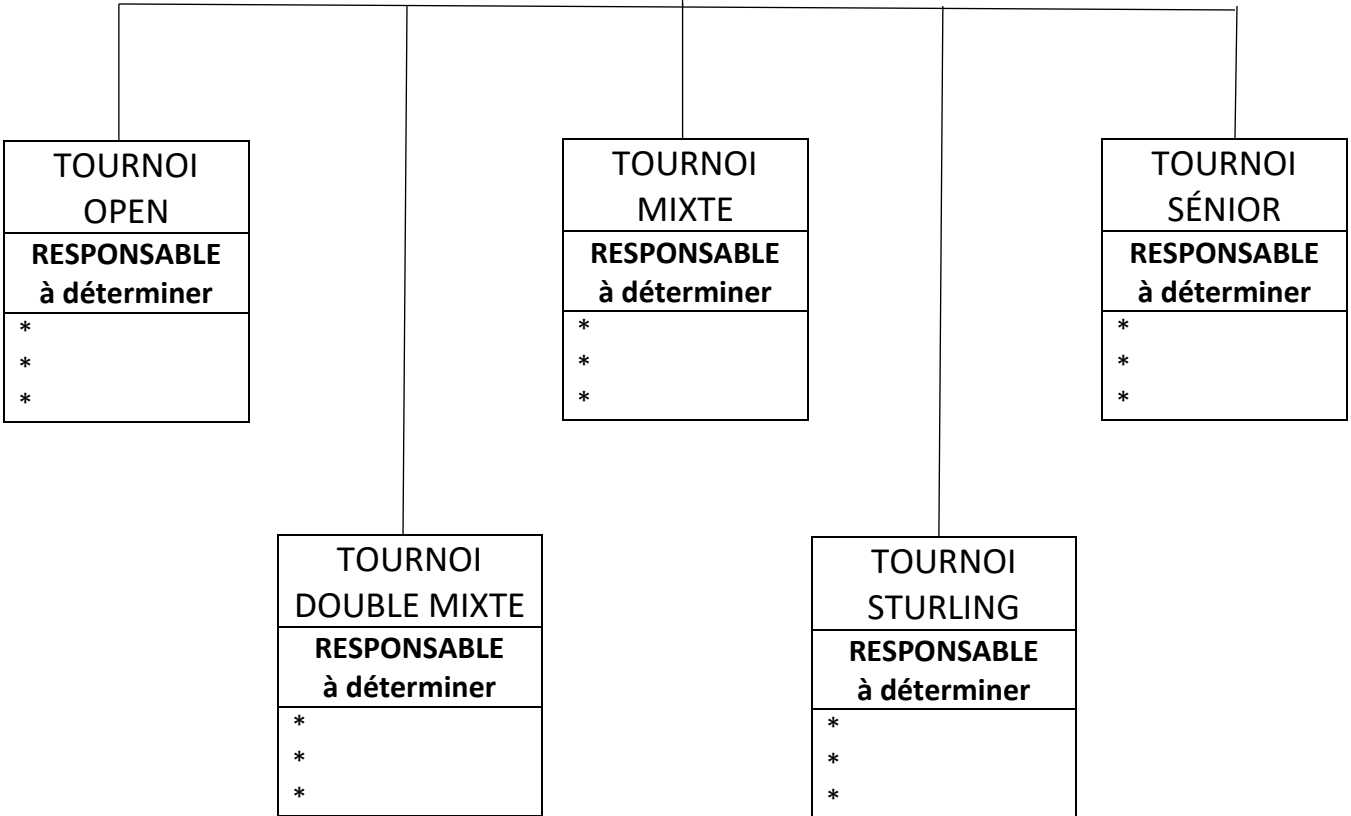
TOURNOI OPEN
RESPONSABLE à déterminer
*
*
*

TOURNOI MIXTE
RESPONSABLE à déterminer
*
*
*

TOURNOI SÉNIOR
RESPONSABLE à déterminer
*
*
*

TOURNOI DOUBLE MIXTE
RESPONSABLE à déterminer
*
*
*

TOURNOI STURLING
RESPONSABLE à déterminer
*
*
*